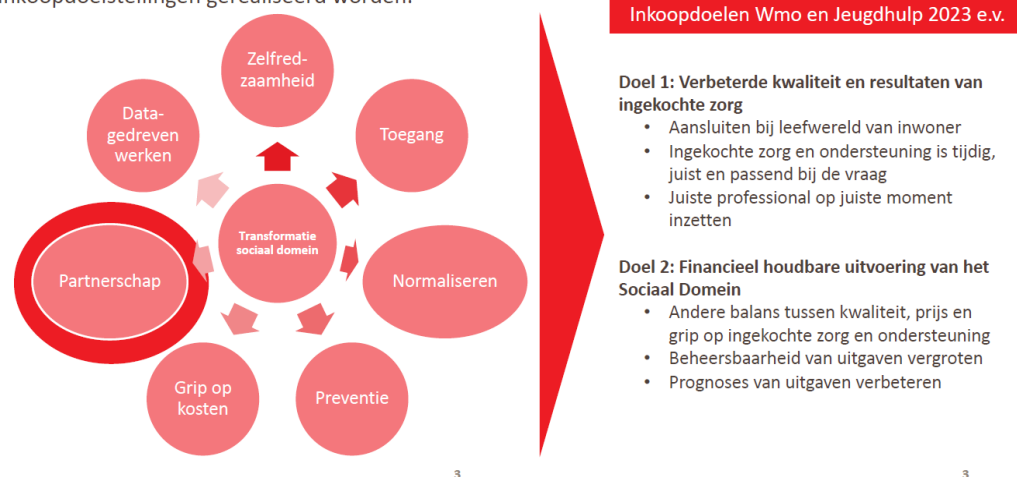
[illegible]nkoopdoelstellingen gerealiseerd worden.

Zelfred-zaamheid

Data-gedreven werken

Toegang

Transformatie sociaal domein

Partnerschap

Normaliseren

Grip op kosten

Preventie

3

Inkoopdoelen Wmo en Jeugdhulp 2023 e.v.

Doel 1: Verbeterde kwaliteit en resultaten van ingekochte zorg

- Aansluiten bij leefwereld van inwoner
- Ingekochte zorg en ondersteuning is tijdig, juist en passend bij de vraag
- Juiste professional op juiste moment inzetten

Doel 2: Financieel houdbare uitvoering van het Sociaal Domein

- Andere balans tussen kwaliteit, prijs en grip op ingekochte zorg en ondersteuning
- Beheersbaarheid van uitgaven vergroten
- Prognoses van uitgaven verbeteren

3